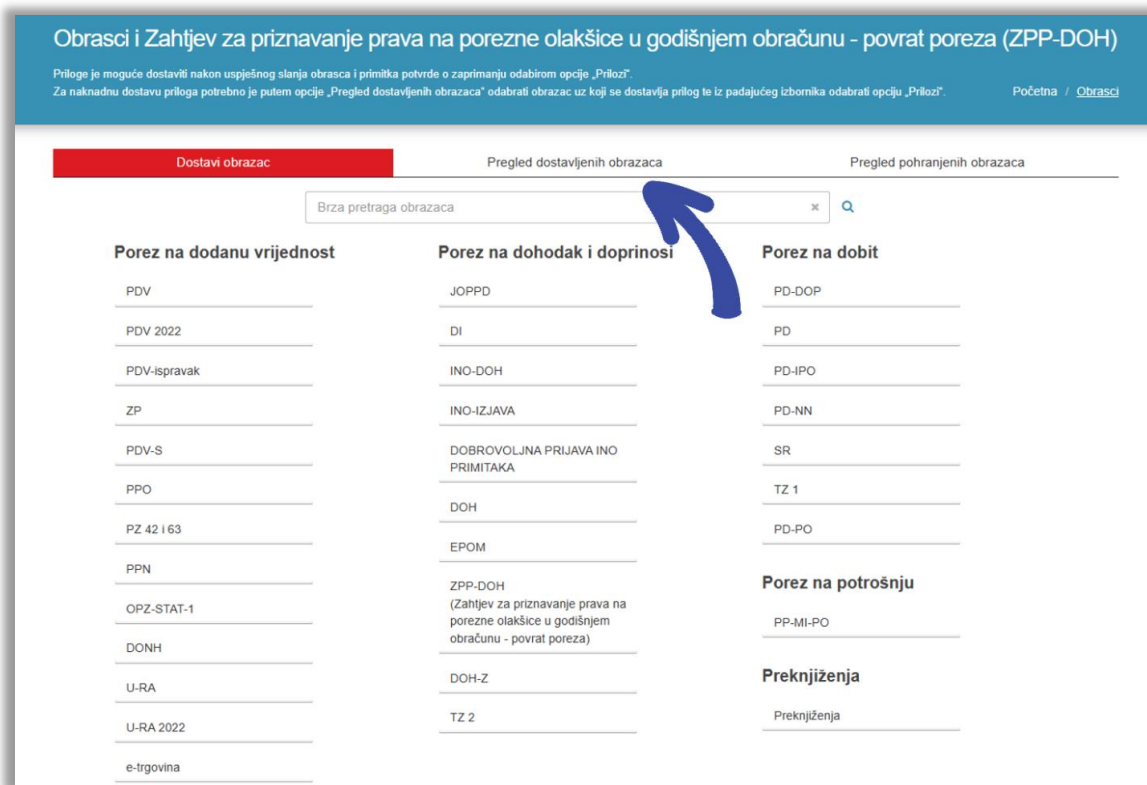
Obrasci i Zahtjev za priznavanje prava na porezne olakšice u godišnjem obračunu - povrat poreza (ZPP-DOH)

Priloge je moguće dostaviti nakon uspješnog slanja obrasca i primitka potvrde o zaprimanju odabirom opcije „Prilozi".
Za naknadnu dostavu priloga potrebno je putem opcije „Pregled dostavljenih obrazaca" odabrati obrazac uz koji se dostavlja prilog te iz padajućeg izbornika odabrati opciju „Prilozi".

Početna / Obrasci

Dostavi obrazac | Pregled dostavljenih obrazaca | Pregled pohranjenih obrazaca

Brza pretraga obrazaca

Porez na dodanu vrijednost
PDV
PDV 2022
PDV-ispravak
ZP
PDV-S
PPO
PZ 42 i 63
PPN
OPZ-STAT-1
DONH
U-RA
U-RA 2022
e-trgovina

Porez na dohodak i doprinosi
JOPPD
DI
INO-DOH
INO-IZJAVA
DOBROVOLJNA PRIJAVA INO PRIMITAKA
DOH
EPOM
ZPP-DOH
(Zahtjev za priznavanje prava na porezne olakšice u godišnjem obračunu - povrat poreza)
DOH-Z
TZ 2

Porez na dobit
PD-DOP
PD
PD-IPO
PD-NN
SR
TZ 1
PD-PO

Porez na potrošnju
PP-MI-PO

Preknjiženja
Preknjiženja